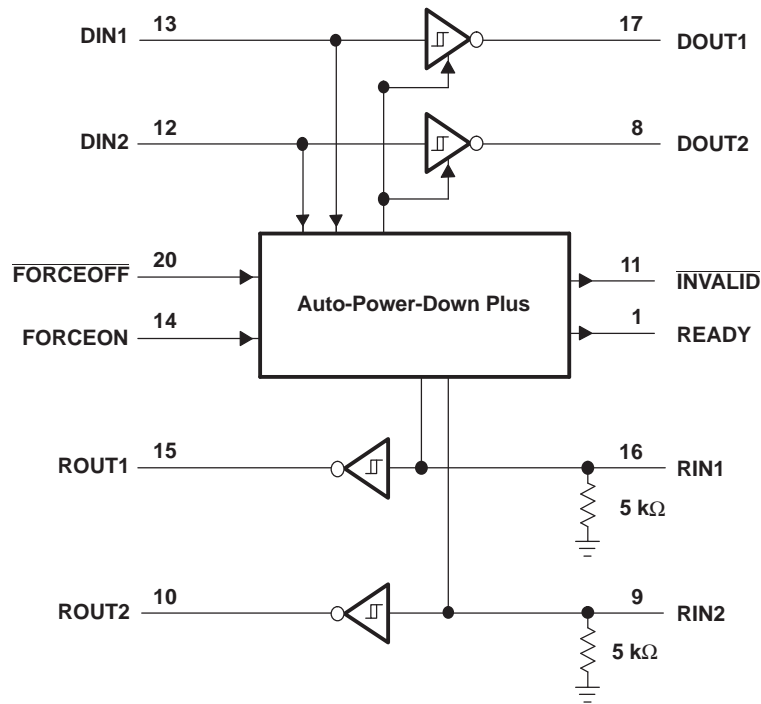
DIN1 13

17 DOUT1

DIN2 12

8 DOUT2

$\overline{\text{FORCEOFF}}$ 20

FORCEON 14

Auto-Power-Down Plus

11 $\overline{\text{INVALID}}$

1 READY

ROUT1 15

16 RIN1

5 k$\Omega$

ROUT2 10

9 RIN2

5 k$\Omega$